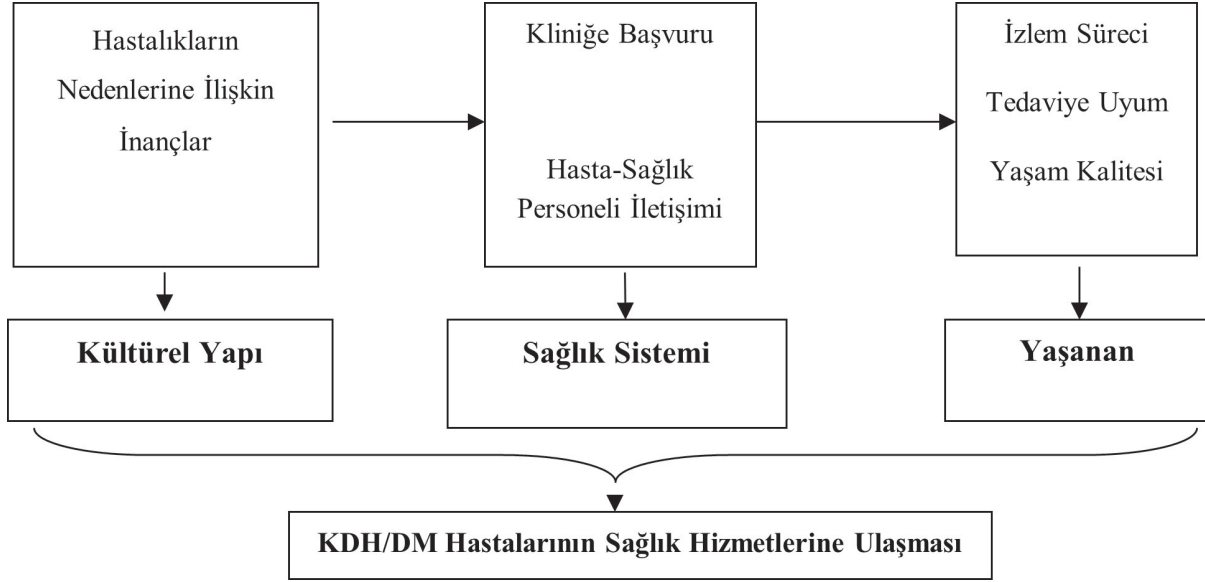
Hastalıkların Nedenlerine İlişkin İnançlar

Kliniğe Başvuru

Hasta-Sağlık Personeli İletişimi

İzlem Süreci

Tedaviye Uyum

Yaşam Kalitesi

Kültürel Yapı

Sağlık Sistemi

Yaşanan

KDH/DM Hastalarının Sağlık Hizmetlerine Ulaşması